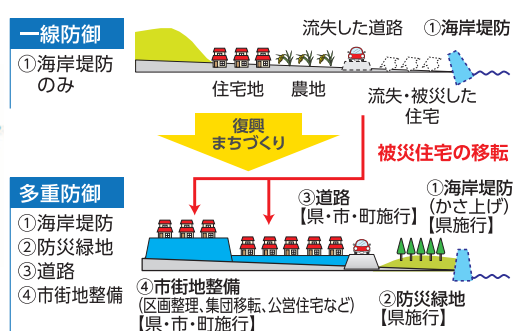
一線防御

①海岸堤防のみ

流失した道路

①海岸堤防

住宅地

農地

流失・被災した住宅

復興まちづくり

被災住宅の移転

多重防御

①海岸堤防
②防災緑地
③道路
④市街地整備

③道路
【県・市・町施行】

①海岸堤防
(かさ上げ)
【県施行】

④市街地整備
(区画整理、集団移転、公営住宅など)
【県・市・町施行】

②防災緑地
【県施行】